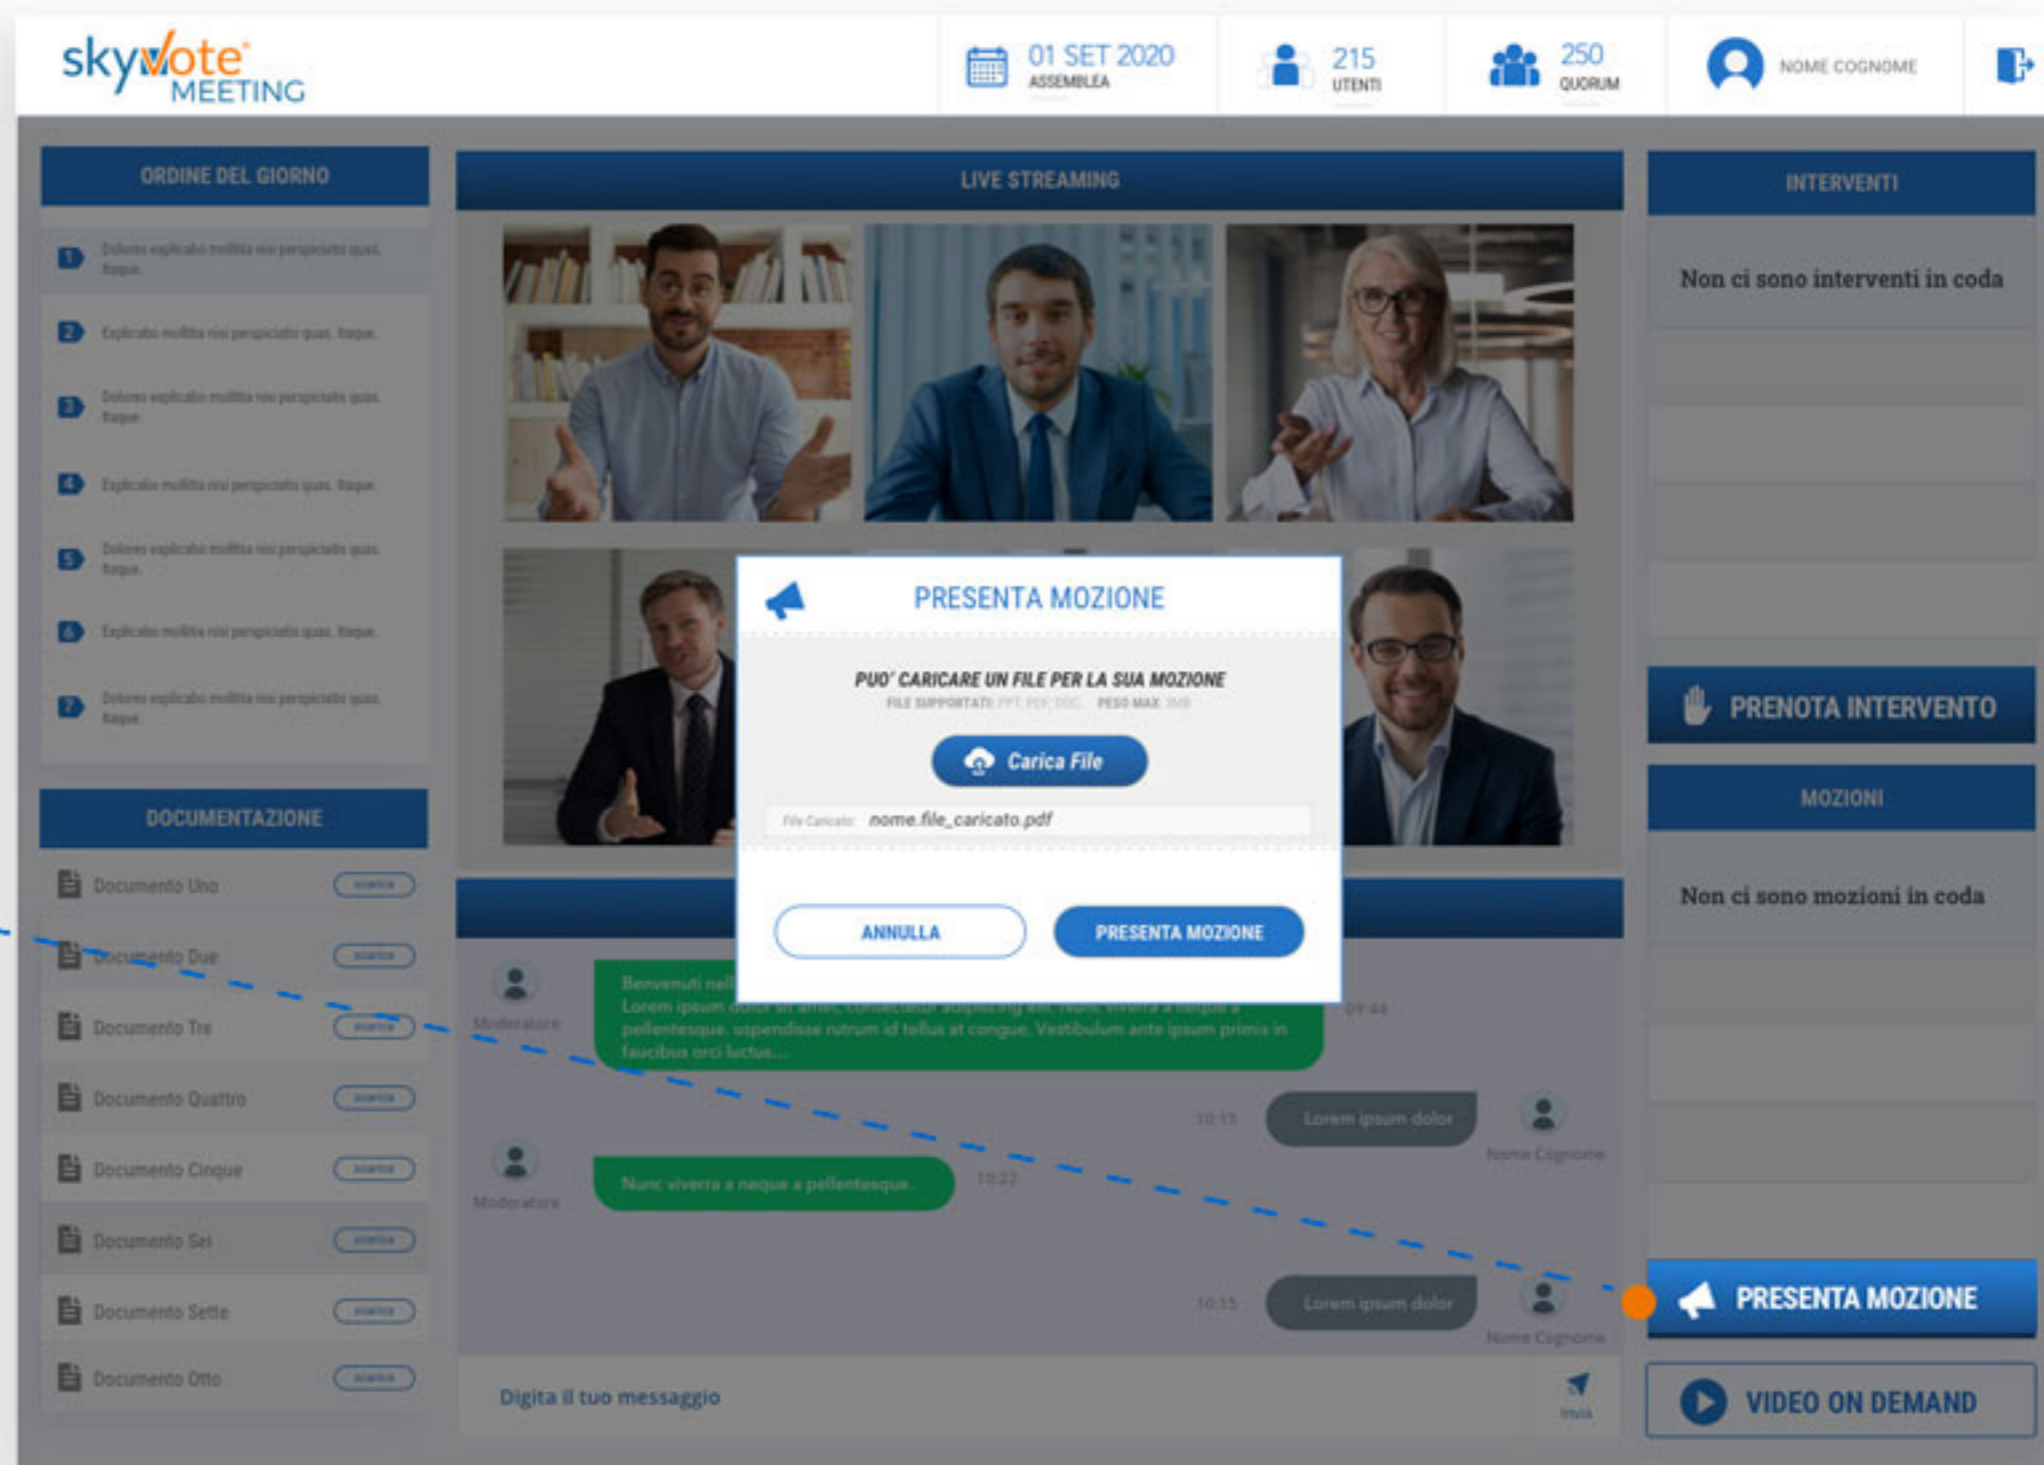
skyvote MEETING

01 SET 2020
ASSEMBLEA

215
UTENTI

250
QUORUM

NOME COGNOME

ORDINE DEL GIORNO

1 Dolores explicabo mollitia nisi perspiciatis quas. Itaque.
2 Explicabo mollitia nisi perspiciatis quas. Itaque.
3 Dolores explicabo mollitia nisi perspiciatis quas. Itaque.
4 Explicabo mollitia nisi perspiciatis quas. Itaque.
5 Dolores explicabo mollitia nisi perspiciatis quas. Itaque.
6 Explicabo mollitia nisi perspiciatis quas. Itaque.
7 Dolores explicabo mollitia nisi perspiciatis quas. Itaque.

DOCUMENTAZIONE

Documento Uno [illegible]
Documento Due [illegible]
Documento Tre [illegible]
Documento Quattro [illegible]
Documento Cinque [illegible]
Documento Sei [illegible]
Documento Sette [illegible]
Documento Otto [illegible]

LIVE STREAMING

PRESENTA MOZIONE

PUO' CARICARE UN FILE PER LA SUA MOZIONE
FILE SUPPORTATI PPT, PDF, DOC PESO MAX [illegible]

Carica File

File Caricato nome.file_caricato.pdf

ANNULLA
PRESENTA MOZIONE

Moderatore
Benvenuti nel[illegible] Lorem ipsum dolor sit amet, consectetur adipiscing elit. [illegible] pellentesque. uspendisse rutrum id tellus at congue. Vestibulum ante ipsum primis in faucibus orci luctus...
09:44

10:15 Lorem ipsum dolor
Nome Cognome

Moderatore
Nunc viverra a neque a pellentesque.
10:22

10:15 Lorem ipsum dolor
Nome Cognome

Digita il tuo messaggio
Invia

INTERVENTI
Non ci sono interventi in coda

PRENOTA INTERVENTO

MOZIONI
Non ci sono mozioni in coda

PRESENTA MOZIONE

VIDEO ON DEMAND